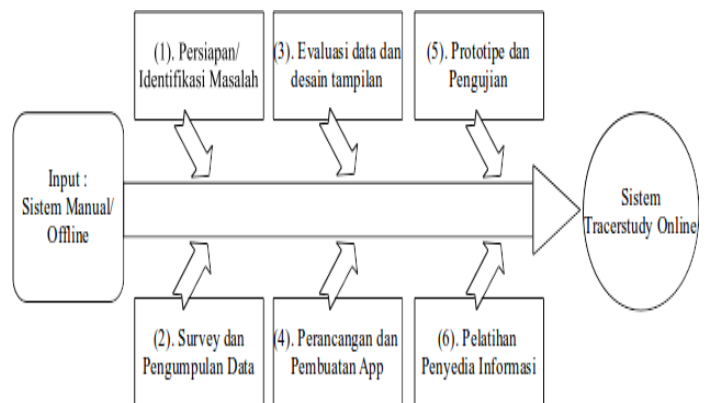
(1). Persiapan/ Identifikasi Masalah

(3). Evaluasi data dan desain tampilan

(5). Prototipe dan Pengujian

Input : Sistem Manual/ Offline

Sistem Tracerstudy Online

(2). Survey dan Pengumpulan Data

(4). Perancangan dan Pembuatan App

(6). Pelatihan Penyedia Informasi